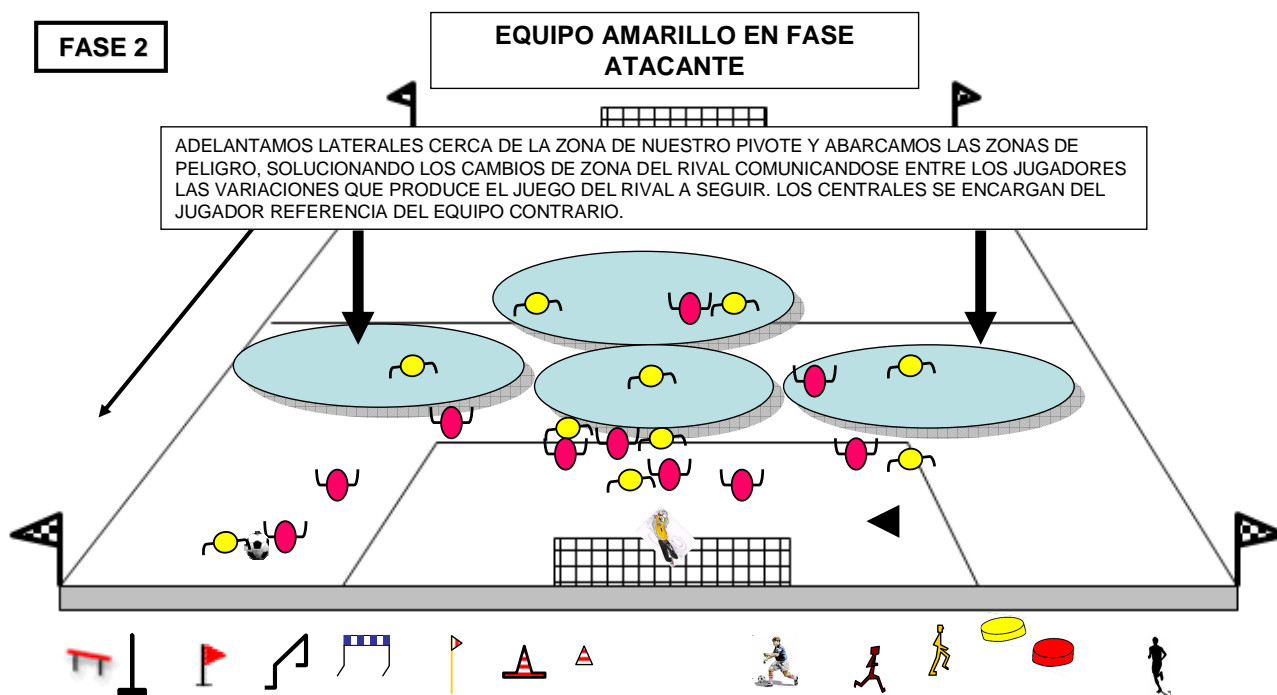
FASE 2

EQUIPO AMARILLO EN FASE ATACANTE

ADELANTAMOS LATERALES CERCA DE LA ZONA DE NUESTRO PIVOTE Y ABARCAMOS LAS ZONAS DE PELIGRO, SOLUCIONANDO LOS CAMBIOS DE ZONA DEL RIVAL COMUNICANDOSE ENTRE LOS JUGADORES LAS VARIACIONES QUE PRODUCE EL JUEGO DEL RIVAL A SEGUIR. LOS CENTRALES SE ENCARGAN DEL JUGADOR REFERENCIA DEL EQUIPO CONTRARIO.